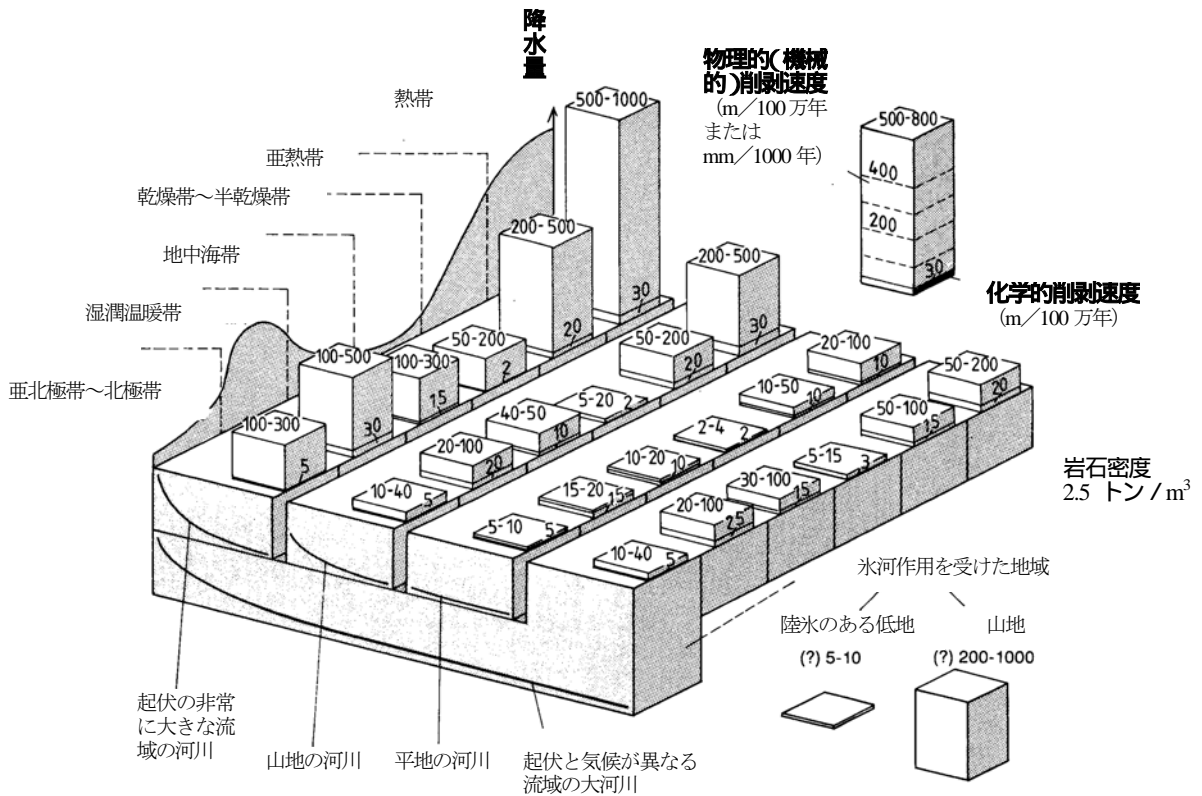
降水量

物理的(機械的)削剥速度
(m/100万年 または mm/1000年)

500-800
400
200
30

化学的削剥速度
(m/100万年)

熱帯

亜熱帯

乾燥帯〜半乾燥帯

地中海帯

湿潤温暖帯

亜北極帯〜北極帯

500-1000
30
200-500
20
50-200
2
100-300
15
100-500
30
100-300
5

200-500
30
50-200
20
40-50
10
5-20
2
20-100
20
10-40
5

20-100
10
10-50
10
2-4
2
10-20
10
15-20
15
5-10
5

50-200
20
50-100
15
5-15
3
30-100
15
20-100
25
10-40
5

岩石密度
2.5 トン/$m^3$

氷河作用を受けた地域

陸氷のある低地

山地

(?) 5-10

(?) 200-1000

起伏の非常に大きな流域の河川

山地の河川

平地の河川

起伏と気候が異なる流域の大河川